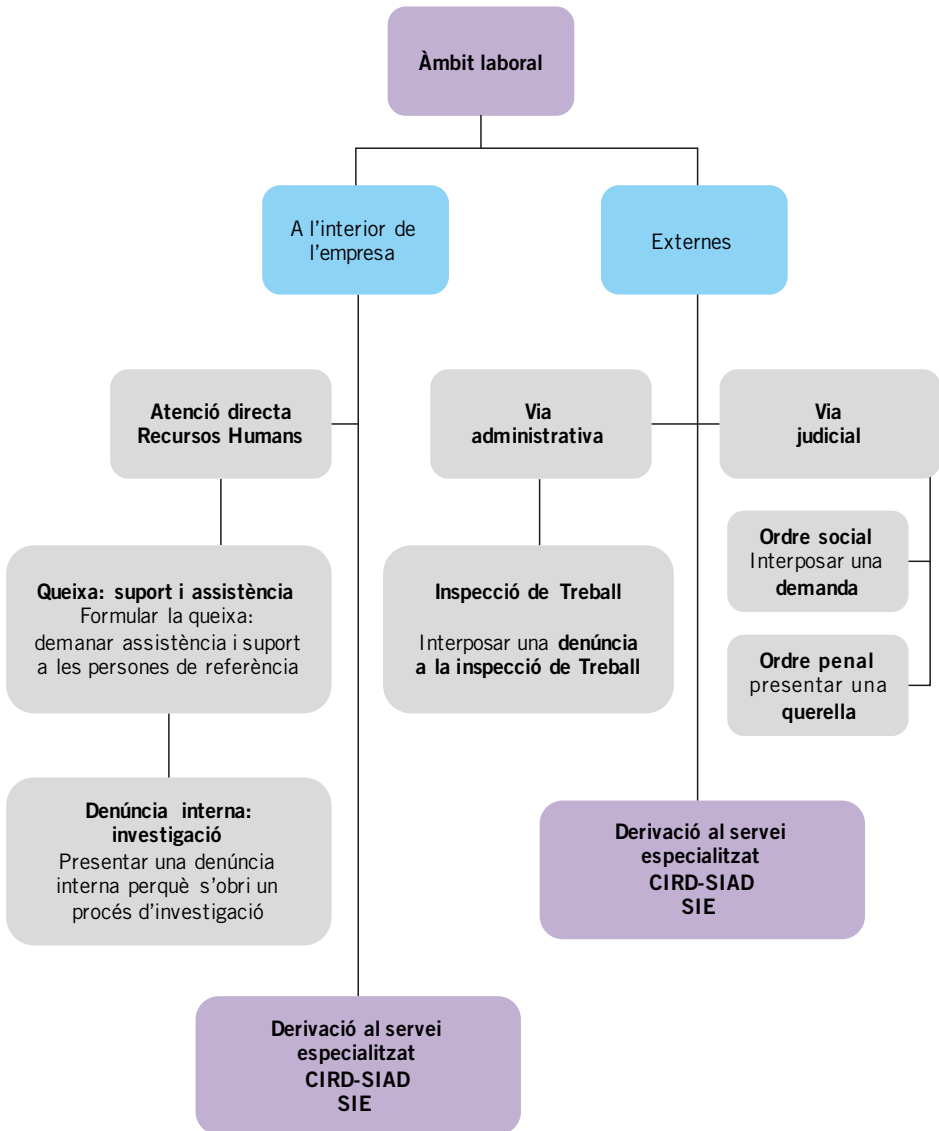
Àmbit laboral

A l'interior de l'empresa

Externes

Atenció directa Recursos Humans

Via administrativa

Via judicial

Ordre social
Interposar una demanda

Queixa: suport i assistència
Formular la queixa: demanar assistència i suport a les persones de referència

Inspecció de Treball

Interposar una denúncia a la inspecció de Treball

Ordre penal
presentar una querella

Denúncia interna: investigació
Presentar una denúncia interna perquè s'obri un procés d'investigació

Derivació al servei especialitzat
CIRD-SIAD
SIE

Derivació al servei especialitzat
CIRD-SIAD
SIE